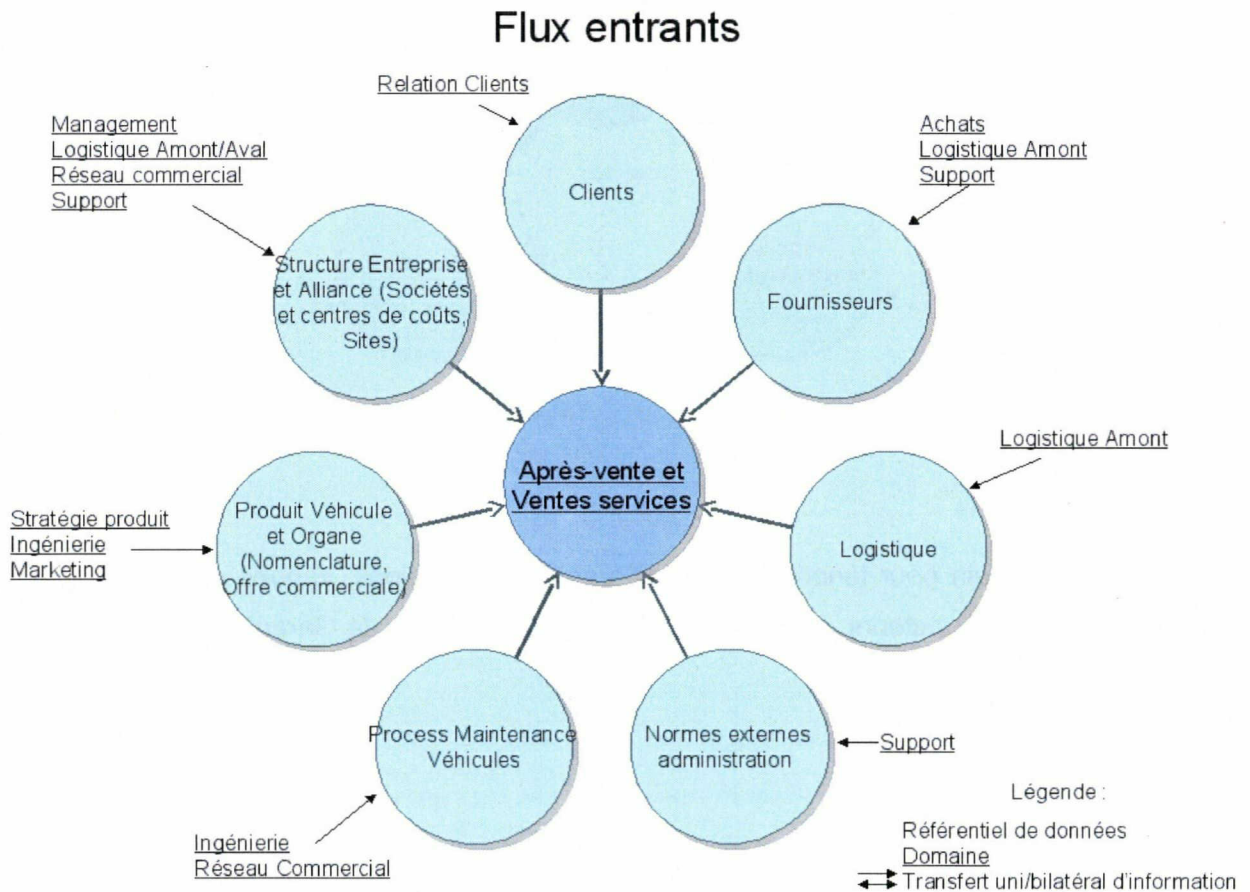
Flux entrants

Relation Clients

Management
Logistique Amont/Aval
Réseau commercial
Support

Clients

Achats
Logistique Amont
Support

Structure Entreprise et Alliance (Sociétés et centres de coûts, Sites)

Fournisseurs

Logistique Amont

Après-vente et Ventes services

Stratégie produit
Ingénierie
Marketing

Produit Véhicule et Organe (Nomenclature, Offre commerciale)

Logistique

Process Maintenance Véhicules

Normes externes administration

Support

Ingénierie
Réseau Commercial

Légende :
Référentiel de données
Domaine
Transfert uni/bilatéral d'information